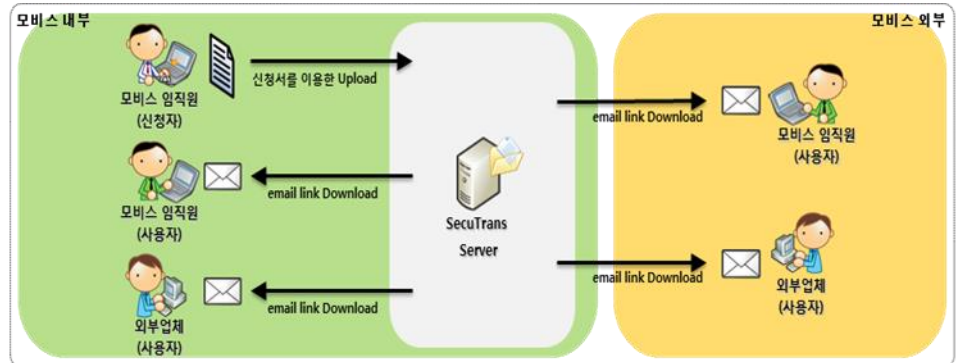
모비스 내부

모비스 외부

모비스 임직원
(신청자)

신청서를 이용한 Upload

모비스 임직원
(사용자)

email link Download

외부업체
(사용자)

email link Download

SecuTrans
Server

email link Download

모비스 임직원
(사용자)

email link Download

외부업체
(사용자)